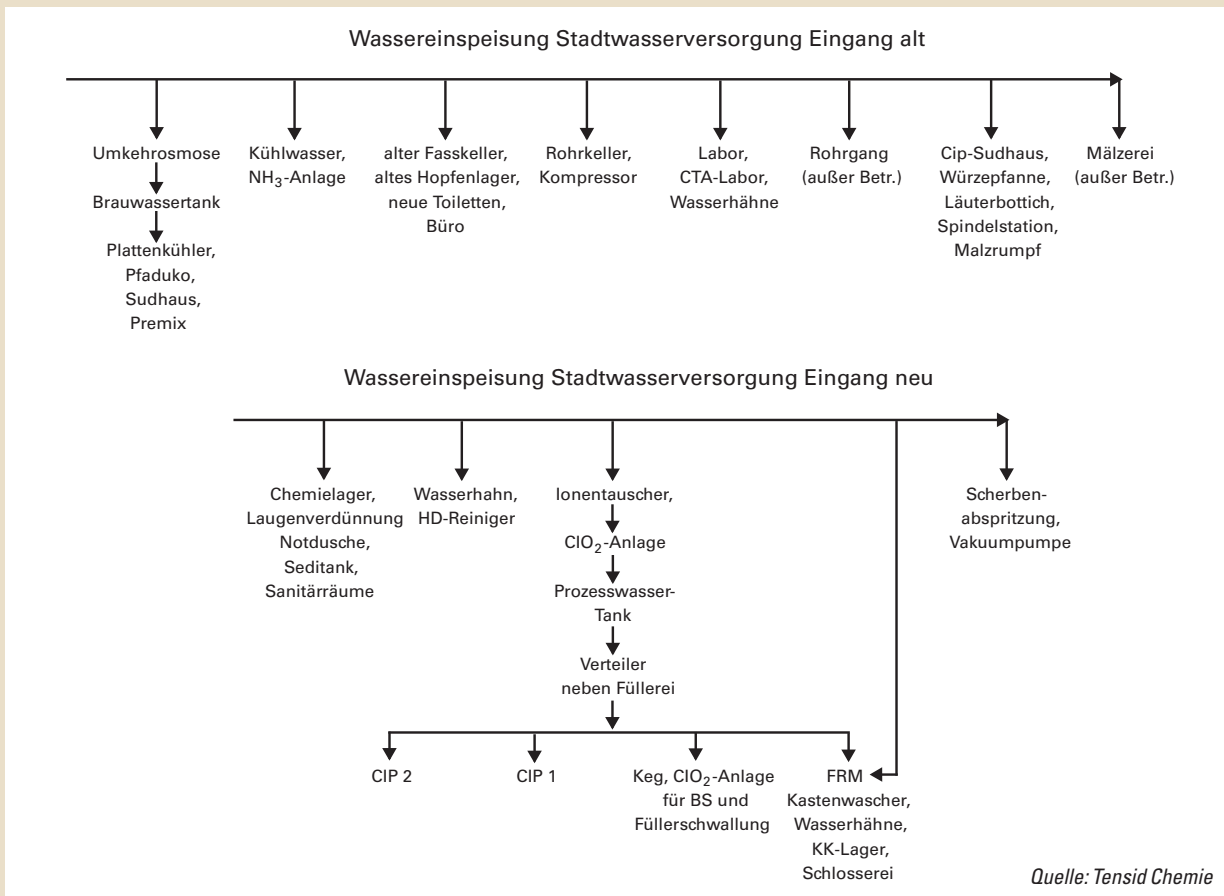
Wassereinspeisung Stadtwasserversorgung Eingang alt

Umkehrosmose

Brauwassertank

Plattenkühler, Pfaduko, Sudhaus, Premix

Kühlwasser, $NH_3$-Anlage

alter Fasskeller, altes Hopfenlager, neue Toiletten, Büro

Rohrkeller, Kompressor

Labor, CTA-Labor, Wasserhähne

Rohrgang (außer Betr.)

Cip-Sudhaus, Würzepfanne, Läuterbottich, Spindelstation, Malzrumpf

Mälzerei (außer Betr.)

Wassereinspeisung Stadtwasserversorgung Eingang neu

Chemielager, Laugenverdünnung Notdusche, Seditank, Sanitärräume

Wasserhahn, HD-Reiniger

Ionentauscher,

$ClO_2$-Anlage

Prozesswasser-Tank

Verteiler neben Füllerei

Scherbenabspritzung, Vakuumpumpe

CIP 2

CIP 1

Keg, $ClO_2$-Anlage für BS und Füllerschwallung

FRM Kastenwascher, Wasserhähne, KK-Lager, Schlosserei

Quelle: Tensid Chemie